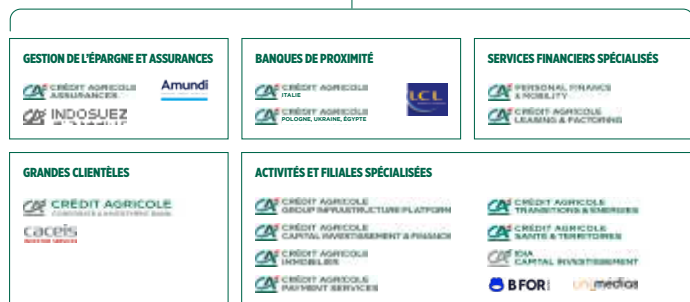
GESTION DE L'ÉPARGNE ET ASSURANCES

CRÉDIT AGRICOLE ASSURANCES

Amundi

INDOSUEZ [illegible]

BANQUES DE PROXIMITÉ

CRÉDIT AGRICOLE ITALIE

CRÉDIT AGRICOLE POLOGNE, UKRAINE, ÉGYPTE

LCL

SERVICES FINANCIERS SPÉCIALISÉS

PERSONAL FINANCE & MOBILITY

CRÉDIT AGRICOLE LEASING & FACTORING

GRANDES CLIENTÈLES

CRÉDIT AGRICOLE CORPORATE & INVESTMENT BANK

caceis INVESTOR SERVICES

ACTIVITÉS ET FILIALES SPÉCIALISÉES

CRÉDIT AGRICOLE GROUP INFRASTRUCTURE PLATFORM

CRÉDIT AGRICOLE CAPITAL INVESTISSEMENT & FINANCE

CRÉDIT AGRICOLE IMMOBILIER

CRÉDIT AGRICOLE PAYMENT SERVICES

CRÉDIT AGRICOLE TRANSITIONS & ÉNERGIES

CRÉDIT AGRICOLE SANTÉ & TERRITOIRES

IDIA CAPITAL INVESTISSEMENT

BFOR

uni-médias